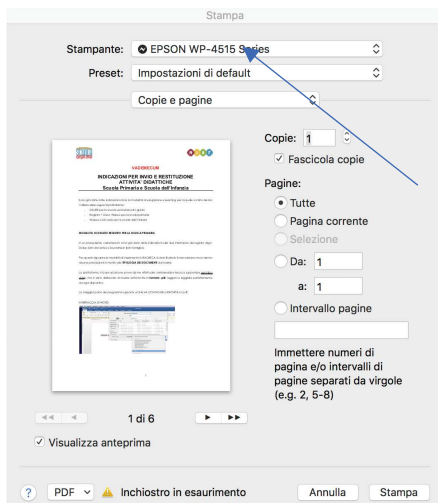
Stampa

Stampante: EPSON WP-4515 Series

Preset: Impostazioni di default

Copie e pagine

VADEMECUM
INDICAZIONI PER INVIO E RESTITUZIONE ATTIVITA' DIDATTICHE
Scuola Primaria e Scuola dell'Infanzia

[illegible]

Copie: 1
✓ Fascicola copie

Pagine:
Tutte
Pagina corrente
Selezione
Da: 1
a: 1
Intervallo pagine

Immettere numeri di pagina e/o intervalli di pagine separati da virgole (e.g. 2, 5-8)

1 di 6

✓ Visualizza anteprima

? PDF Inchiostro in esaurimento Annulla Stampa